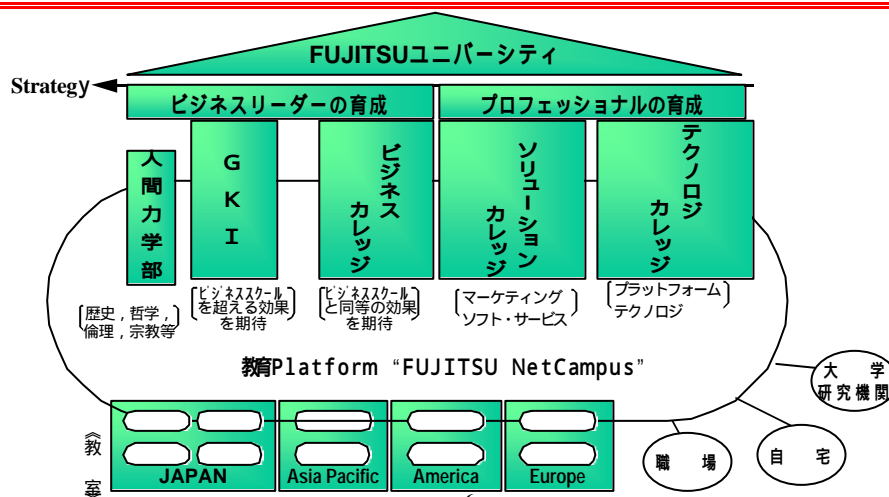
FUJITSUユニバーシティ

Strategy

ビジネスリーダーの育成

プロフェッショナルの育成

人間力学部

GKI

ビジネスカレッジ

ソリューションカレッジ

テクノロジカレッジ

歴史，哲学，倫理，宗教等

ビジネススクールを超える効果を期待

ビジネススクールと同等の効果を期待

マーケティングソフト・サービス

プラットフォームテクノロジ

教育Platform "FUJITSU NetCampus"

大学研究機関

《教室

JAPAN

Asia Pacific

America

Europe

職場

自宅